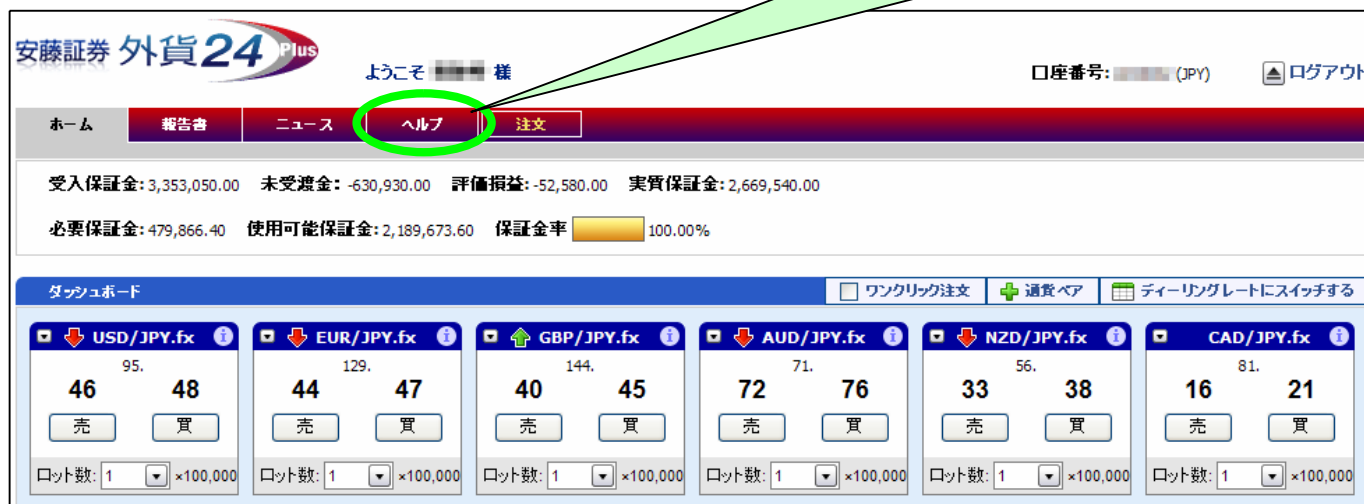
安藤証券 外貨24 Plus

ようこそ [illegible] 様

口座番号: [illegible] (JPY)

ログアウト

ホーム 報告書 ニュース ヘルプ 注文

受入保証金: 3,353,050.00 未受渡金: -630,930.00 評価損益: -52,580.00 実質保証金: 2,669,540.00

必要保証金: 479,866.40 使用可能保証金: 2,189,673.60 保証金率 100.00%

ダッシュボード

ワンクリック注文 通貨ペア ディーリングレートにスイッチする

USD/JPY.fx
95.
46 48
売 買
ロット数: 1 ×100,000

EUR/JPY.fx
129.
44 47
売 買
ロット数: 1 ×100,000

GBP/JPY.fx
144.
40 45
売 買
ロット数: 1 ×100,000

AUD/JPY.fx
71.
72 76
売 買
ロット数: 1 ×100,000

NZD/JPY.fx
56.
33 38
売 買
ロット数: 1 ×100,000

CAD/JPY.fx
81.
16 21
売 買
ロット数: 1 ×100,000